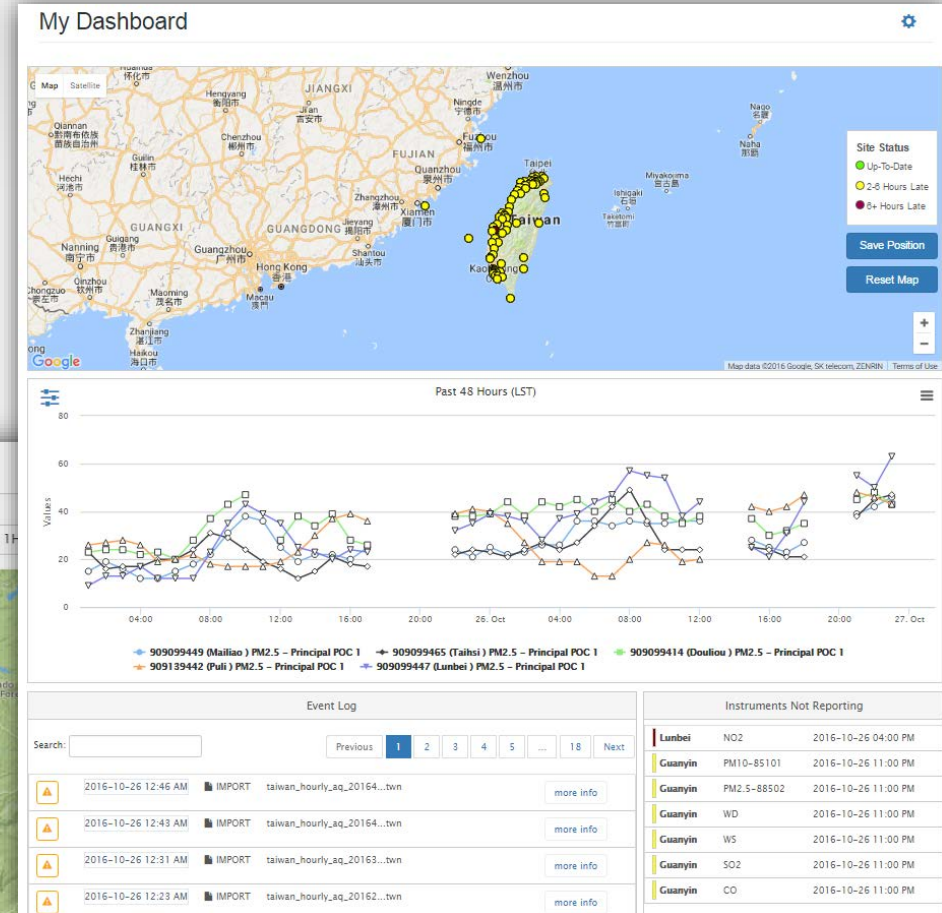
My Dashboard

Map Satellite

Wenzhou 温州市
JIANGXI
Hengyang 衡阳市
Ningde 宁德市
Ji'an 吉安市
Qiannan 黔南布依族苗族自治州
Chenzhou 郴州市
FUJIAN
Fuzhou
Taipei
Nago 名護市
Naha 那覇市
Hechi 河池市
Guilin 桂林市
Quanzhou 泉州市
Miyakojima 宮古島市
Zhangzhou 漳州市
Ishigaki 石垣
Taketomi 竹富町
GUANGXI
GUANGDONG
Jieyang 揭阳市
Xiamen 厦门市
Taiwan
Nanning 南宁市
Guigang 贵港市
Guangzhou 广州市
Shantou 汕头市
Hong Kong 香港
Kaohsiung
Qinzhou 钦州市
Maoming 茂名市
Macau 澳門
Chongzuo 崇左市
Zhanjiang 湛江市
Haikou 海口市
Google
Map data ©2016 Google, SK telecom, ZENRIN Terms of Use

Site Status
Up-To-Date
2-6 Hours Late
6+ Hours Late

Save Position
Reset Map
+
−

Past 48 Hours (LST)

80
60
40
20
0
Values
04:00 08:00 12:00 16:00 20:00 26. Oct 04:00 08:00 12:00 16:00 20:00 27. Oct

909099449 (Mailiao) PM2.5 – Principal POC 1
909099465 (Taihsi) PM2.5 – Principal POC 1
909099414 (Douliou) PM2.5 – Principal POC 1
909139442 (Puli) PM2.5 – Principal POC 1
909099447 (Lunbei) PM2.5 – Principal POC 1

Event Log

Search:
Previous 1 2 3 4 5 ... 18 Next

| | | | |
|---|---|---|---|
| 2016-10-26 12:46 AM | IMPORT | taiwan_hourly_aq_20164...twn | more info |
| 2016-10-26 12:43 AM | IMPORT | taiwan_hourly_aq_20164...twn | more info |
| 2016-10-26 12:31 AM | IMPORT | taiwan_hourly_aq_20163...twn | more info |
| 2016-10-26 12:23 AM | IMPORT | taiwan_hourly_aq_20162...twn | more info |

Instruments Not Reporting

| | | |
|---|---|---|
| Lunbei | NO2 | 2016-10-26 04:00 PM |
| Guanyin | PM10-85101 | 2016-10-26 11:00 PM |
| Guanyin | PM2.5-88502 | 2016-10-26 11:00 PM |
| Guanyin | WD | 2016-10-26 11:00 PM |
| Guanyin | WS | 2016-10-26 11:00 PM |
| Guanyin | SO2 | 2016-10-26 11:00 PM |
| Guanyin | CO | 2016-10-26 11:00 PM |

1H